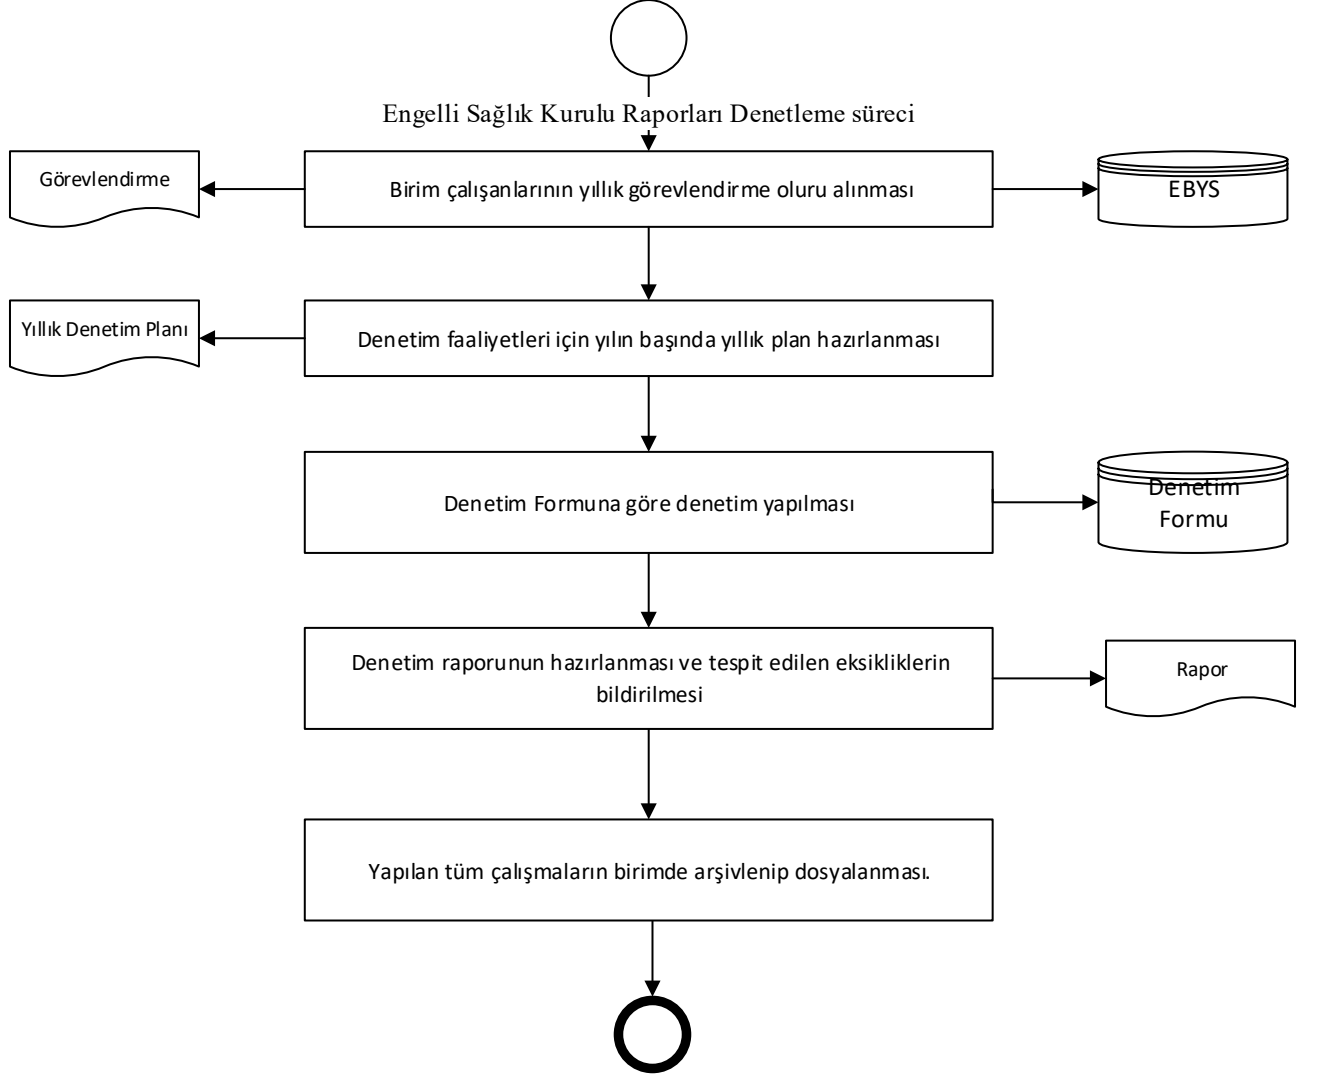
Engelli Sağlık Kurulu Raporları Denetleme süreci

Görevlendirme

Birim çalışanlarının yıllık görevlendirme oluru alınması

EBYS

Yıllık Denetim Planı

Denetim faaliyetleri için yılın başında yıllık plan hazırlanması

Denetim Formuna göre denetim yapılması

Denetim Formu

Denetim raporunun hazırlanması ve tespit edilen eksikliklerin bildirilmesi

Rapor

Yapılan tüm çalışmaların birimde arşivlenip dosyalanması.